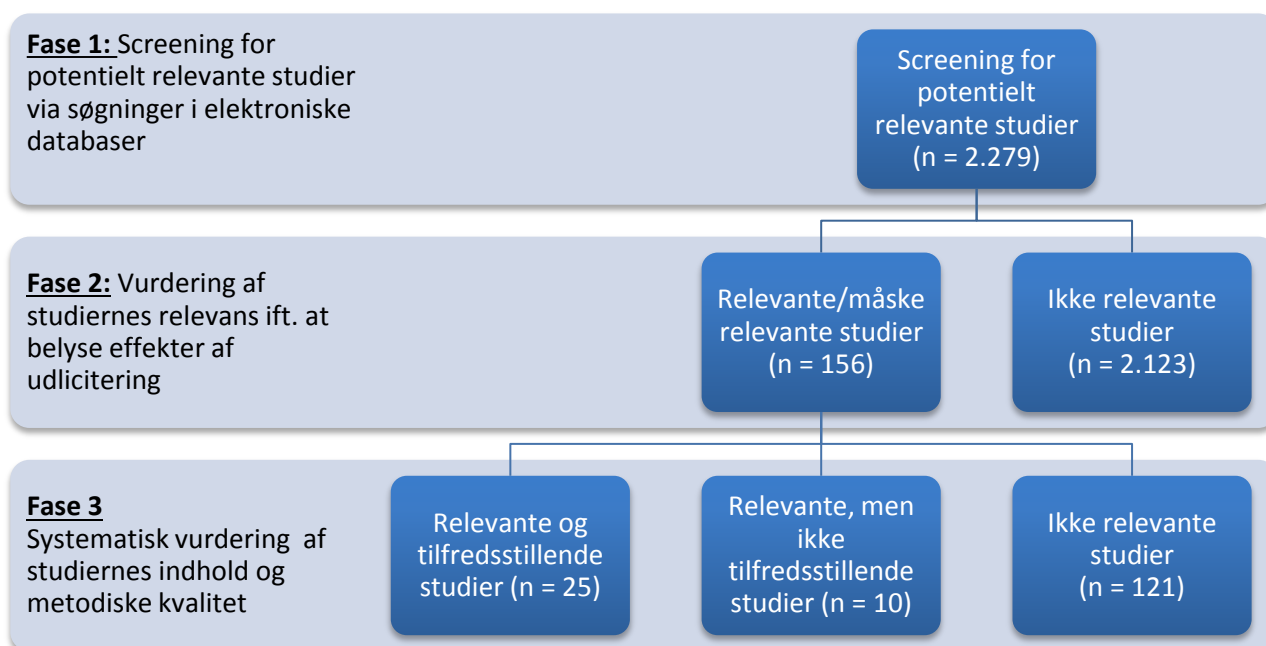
**Fase 1:** Screening for potentielt relevante studier via søgninger i elektroniske databaser

Screening for potentielt relevante studier (n = 2.279)

**Fase 2:** Vurdering af studiernes relevans ift. at belyse effekter af udlicitering

Relevante/måske relevante studier (n = 156)

Ikke relevante studier (n = 2.123)

**Fase 3**
Systematisk vurdering af studiernes indhold og metodiske kvalitet

Relevante og tilfredsstillende studier (n = 25)

Relevante, men ikke tilfredsstillende studier (n = 10)

Ikke relevante studier (n = 121)